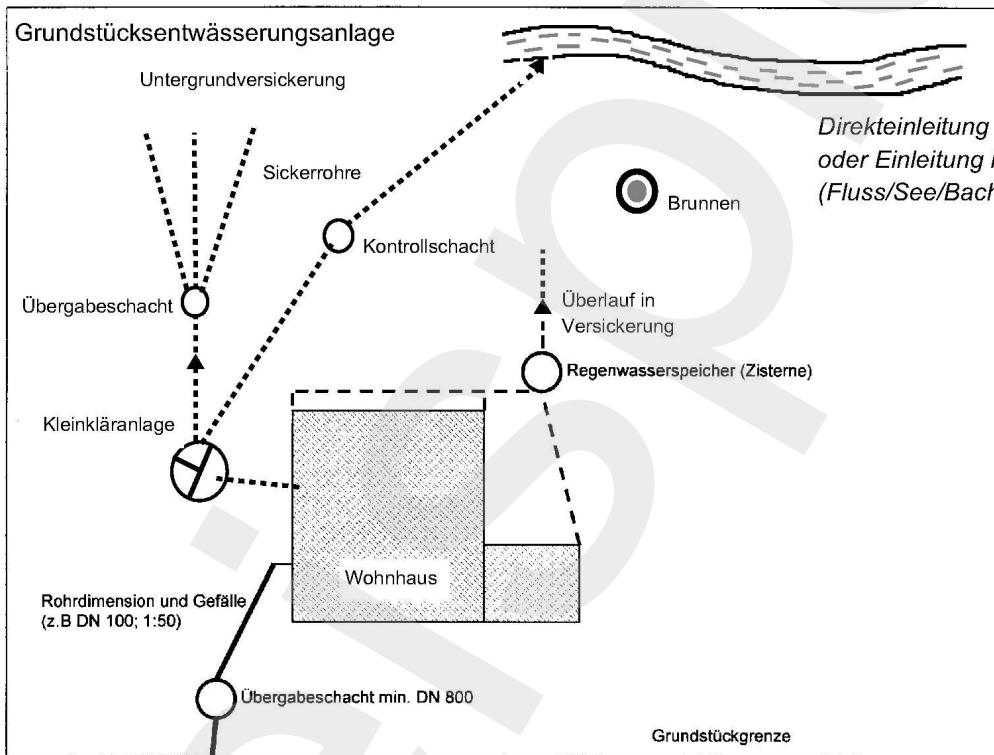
Grundstücksentwässerungsanlage

Untergrundversickerung

Sickerrohre

Direkteinleitung
oder Einleitung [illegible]
(Fluss/See/Bach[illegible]

Brunnen

Kontrollschacht

Übergabeschacht

Überlauf in Versickerung

Regenwasserspeicher (Zisterne)

Kleinkläranlage

Wohnhaus

Rohrdimension und Gefälle
(z.B DN 100; 1:50)

Übergabeschacht min. DN 800

Grundstückgrenze